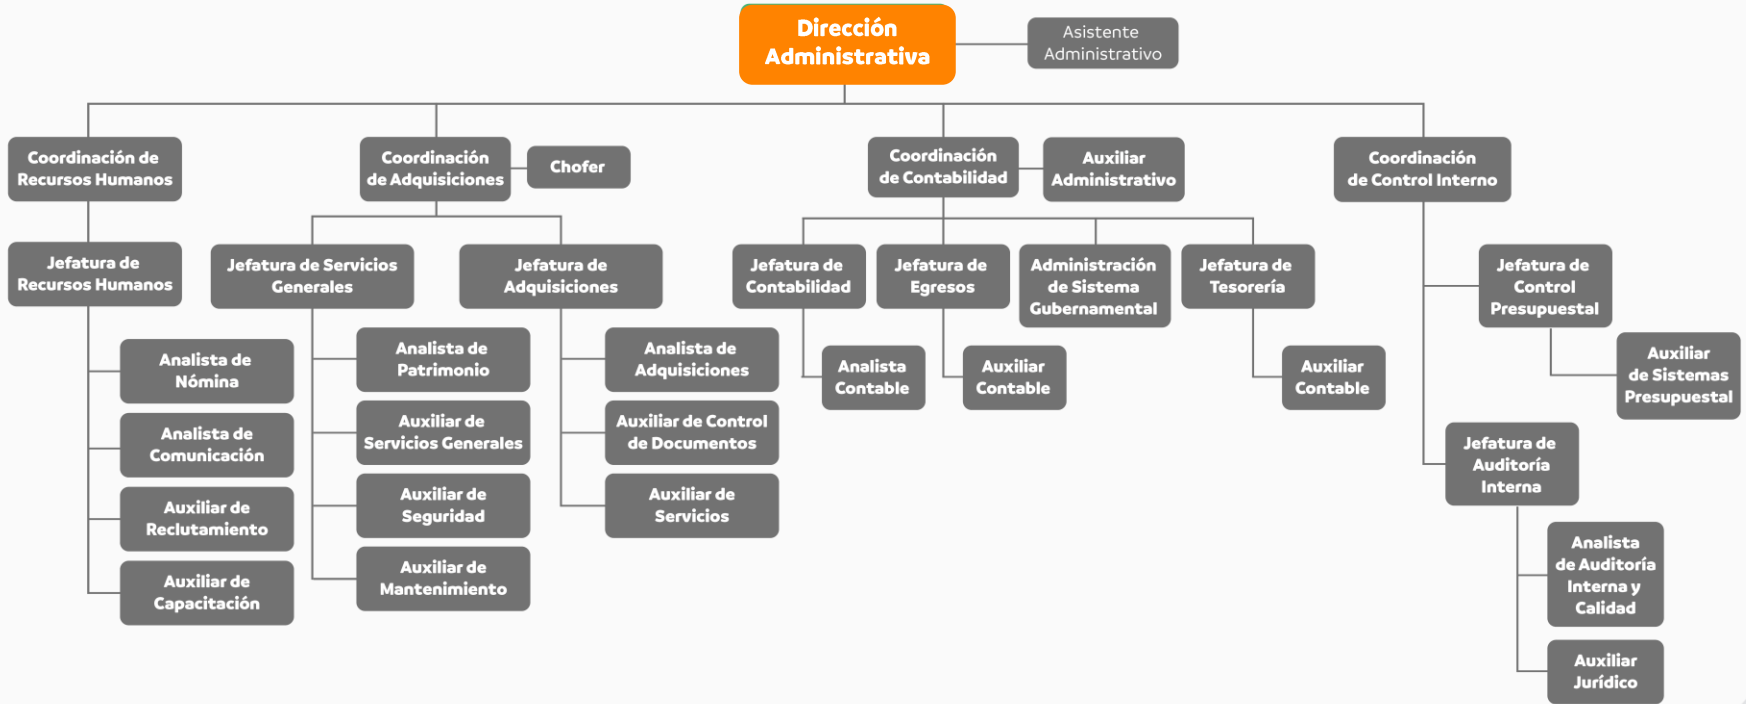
Dirección Administrativa

Asistente Administrativo

Coordinación de Recursos Humanos

Jefatura de Recursos Humanos

Analista de Nómina

Analista de Comunicación

Auxiliar de Reclutamiento

Auxiliar de Capacitación

Coordinación de Adquisiciones

Chofer

Jefatura de Servicios Generales

Analista de Patrimonio

Auxiliar de Servicios Generales

Auxiliar de Seguridad

Auxiliar de Mantenimiento

Jefatura de Adquisiciones

Analista de Adquisiciones

Auxiliar de Control de Documentos

Auxiliar de Servicios

Coordinación de Contabilidad

Auxiliar Administrativo

Jefatura de Contabilidad

Analista Contable

Jefatura de Egresos

Auxiliar Contable

Administración de Sistema Gubernamental

Jefatura de Tesorería

Auxiliar Contable

Coordinación de Control Interno

Jefatura de Control Presupuestal

Auxiliar de Sistemas Presupuestal

Jefatura de Auditoría Interna

Analista de Auditoría Interna y Calidad

Auxiliar Jurídico